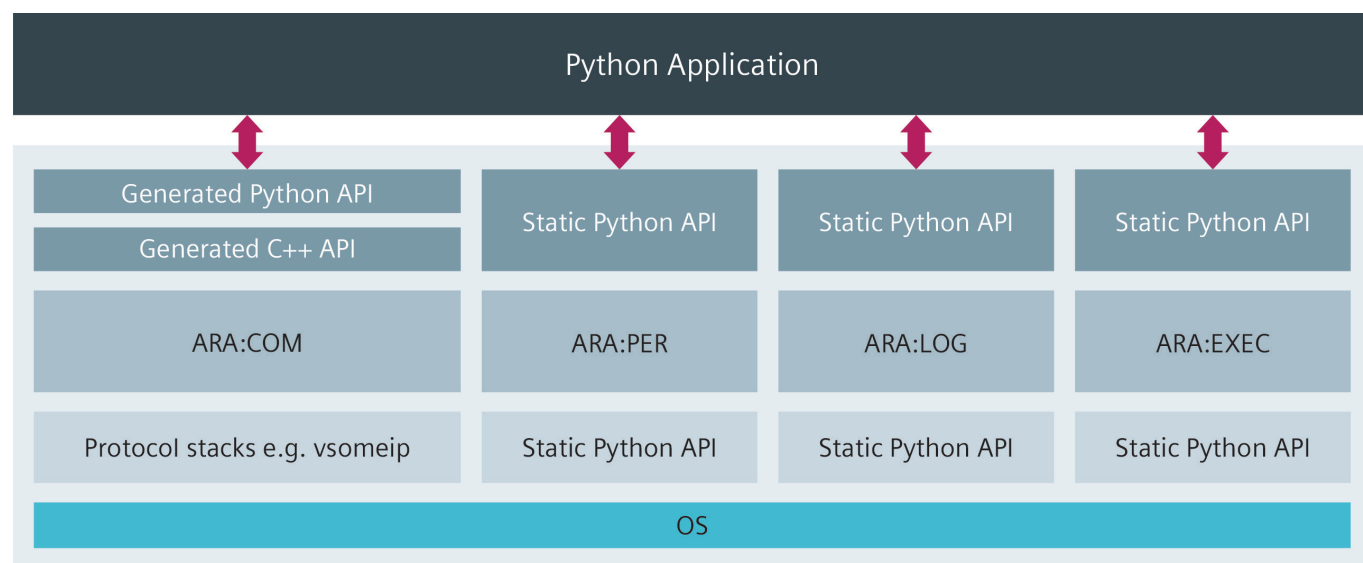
Python Application

Generated Python API

Generated C++ API

ARA:COM

Protocol stacks e.g. vsomeip

Static Python API

ARA:PER

Static Python API

Static Python API

ARA:LOG

Static Python API

Static Python API

ARA:EXEC

Static Python API

OS